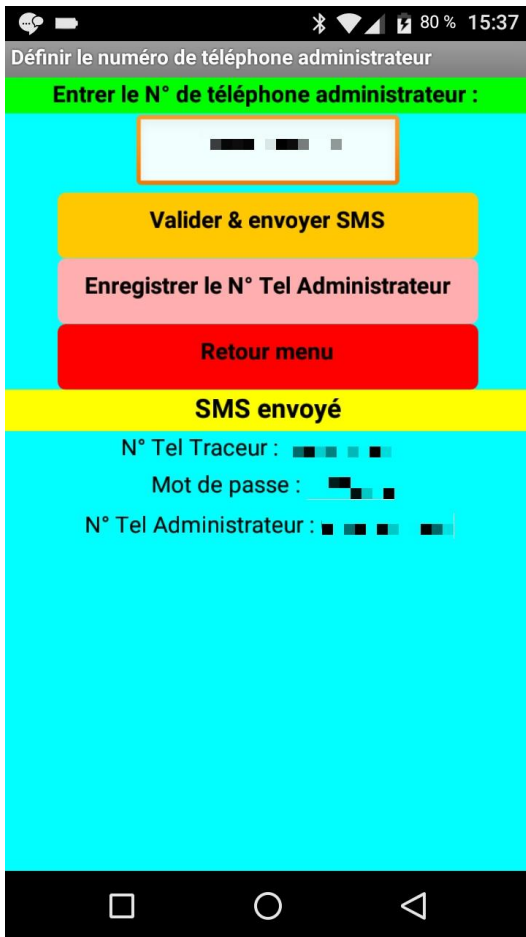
80 % 15:37

Définir le numéro de téléphone administrateur

Entrer le N° de téléphone administrateur :

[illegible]

Valider & envoyer SMS

Enregistrer le N° Tel Administrateur

Retour menu

SMS envoyé

N° Tel Traceur : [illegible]

Mot de passe : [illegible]

N° Tel Administrateur : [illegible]